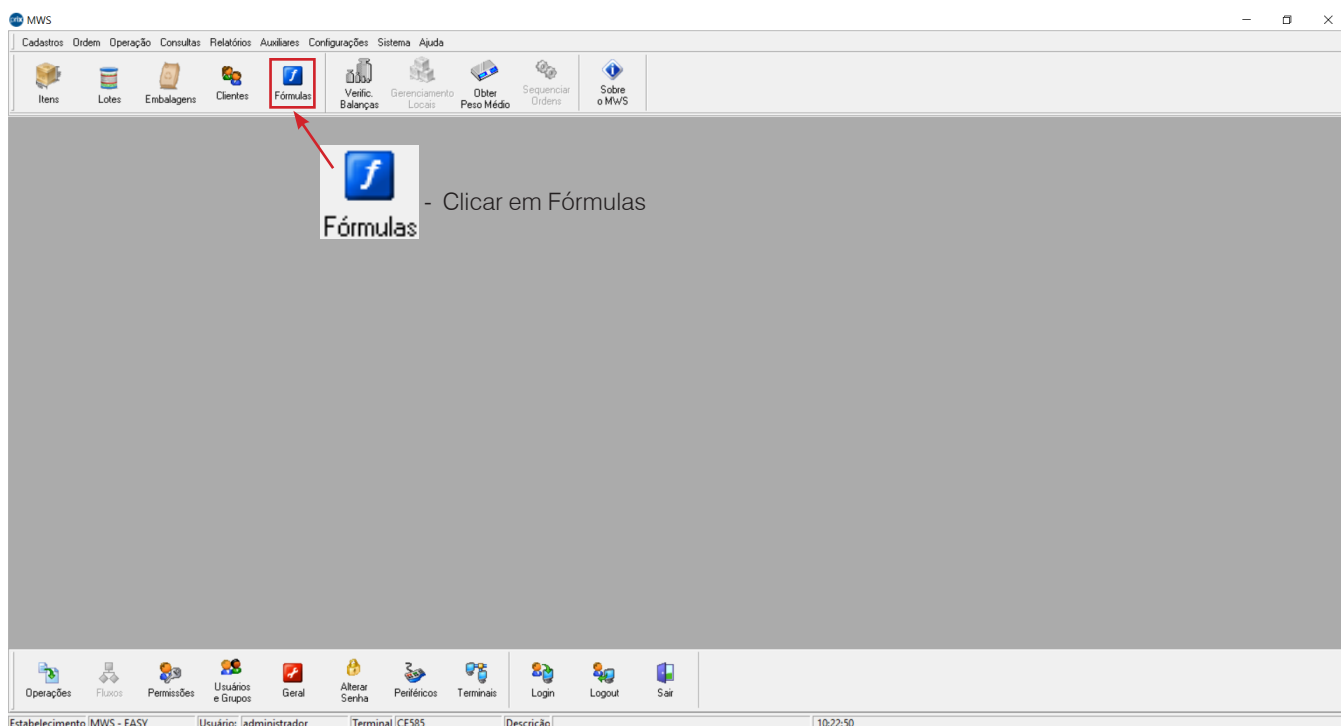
MWS

Cadastros Ordem Operação Consultas Relatórios Auxiliares Configurações Sistema Ajuda

Itens Lotes Embalagens Clientes Fórmulas Verific. Balanças Gerenciamento Locais Obter Peso Médio Sequenciar Ordens Sobre o MWS

Fórmulas - Clicar em Fórmulas

Operações Fluxos Permissões Usuários e Grupos Geral Alterar Senha Periféricos Terminais Login Logout Sair

Estabelecimento MWS - EASY Usuário: administrador Terminal CE585 Descrição 10:22:50